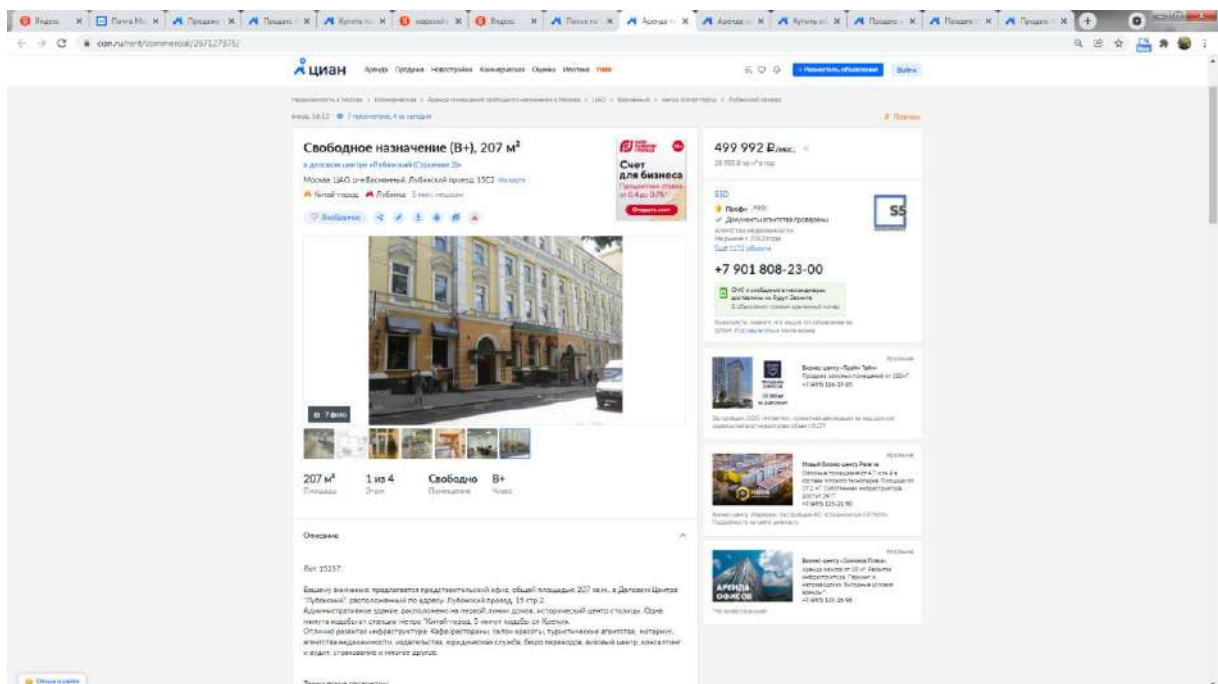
cian.ru/rent/commercial/267127375/

циан Аренда Продажа Новостройки Коммерческая Оценка Ипотека

+ Разместить объявление Войти

Свободное назначение (B+), 207 м²

в деловом центре «Лубянский (Строение 2)»

Москва, ЦАО, р-н Басманный, Лубянский проезд, 15С2 На карте

Китай-город Лубянка 5 мин. пешком

Избранное

Счет для бизнеса

Открыть счет

499 992 ₽/мес.

SSD

Профи

Документы агентства проверены

+7 901 808-23-00

7 фото

207 м² Площадь

1 из 4 Этаж

Свободно Помещение

B+ Класс

Описание

Лот 15257

Вашему вниманию предлагается представительский офис, общей площадью 207 кв.м., в Деловом Центре "Лубянский", расположенный по адресу: Лубянский проезд, 15 стр.2.

Административное здание, расположено на первой линии домов, исторический центр столицы. Одна минута ходьбы от станции метро "Китай-город, 5 минут ходьбы от Кремля.

Отлично развитая инфраструктура: Кафе/рестораны, салон красоты, туристические агентства, нотариус, агентства недвижимости, издательства, юридическая служба, бюро переводов, визовый центр, консалтинг и аудит, страхование и многое другое.

Бизнес-центр «Прайм Тайм»

Новый бизнес-центр

Бизнес-центр

АРЕНДА ОФИСОВ

Отзыв о сайте